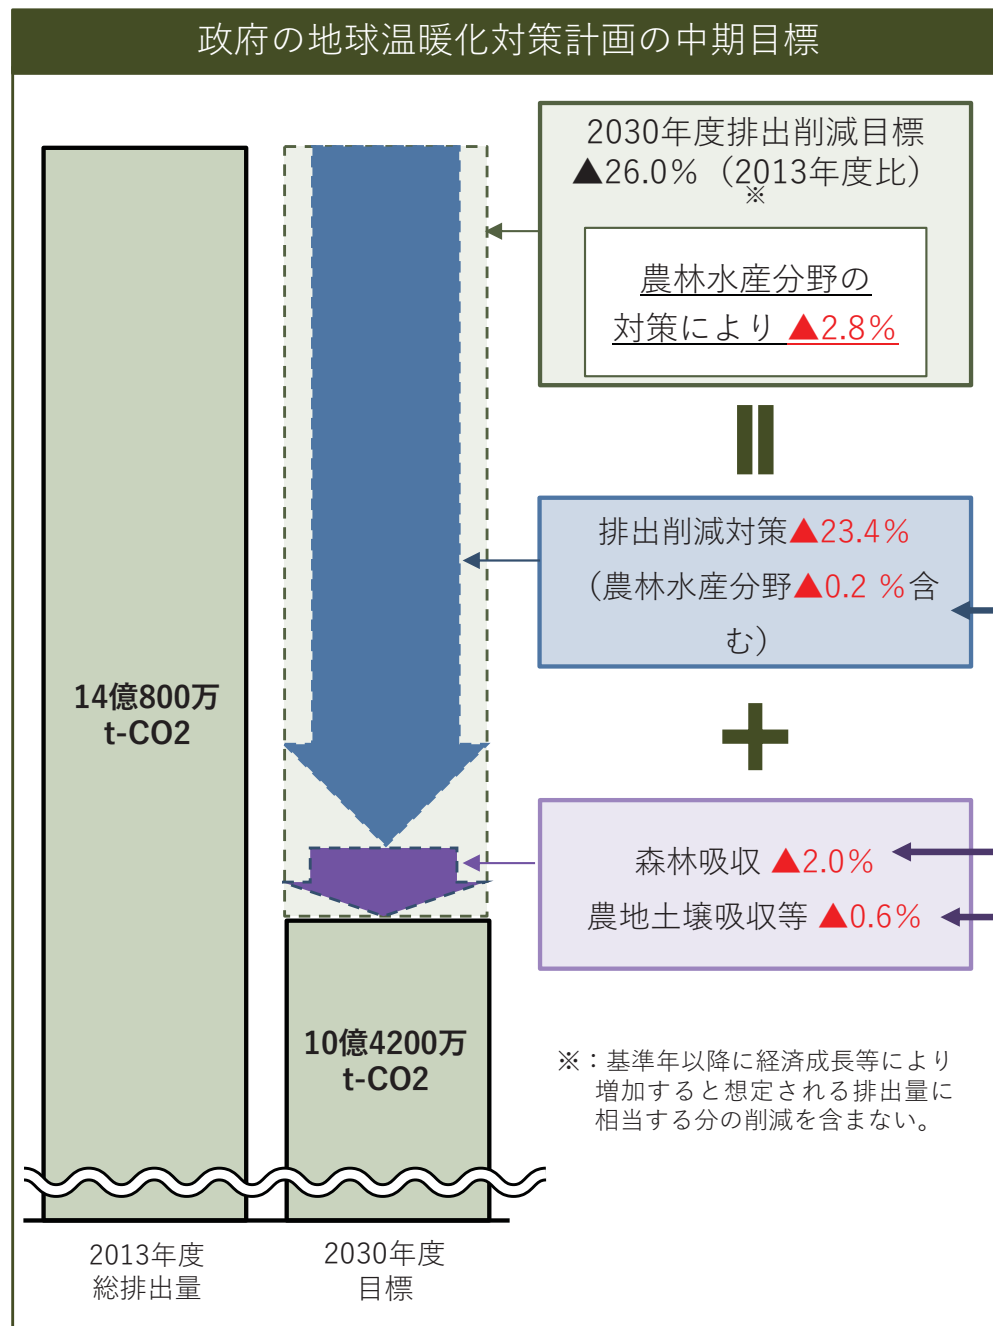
政府の地球温暖化対策計画の中期目標

14億800万
t-CO2

10億4200万
t-CO2

2013年度
総排出量

2030年度
目標

2030年度排出削減目標
▲26.0%（2013年度比）
※

農林水産分野の
対策により ▲2.8%

排出削減対策▲23.4%
（農林水産分野▲0.2 %含む）

森林吸収 ▲2.0%
農地土壌吸収等 ▲0.6%

※：基準年以降に経済成長等により増加すると想定される排出量に相当する分の削減を含まない。